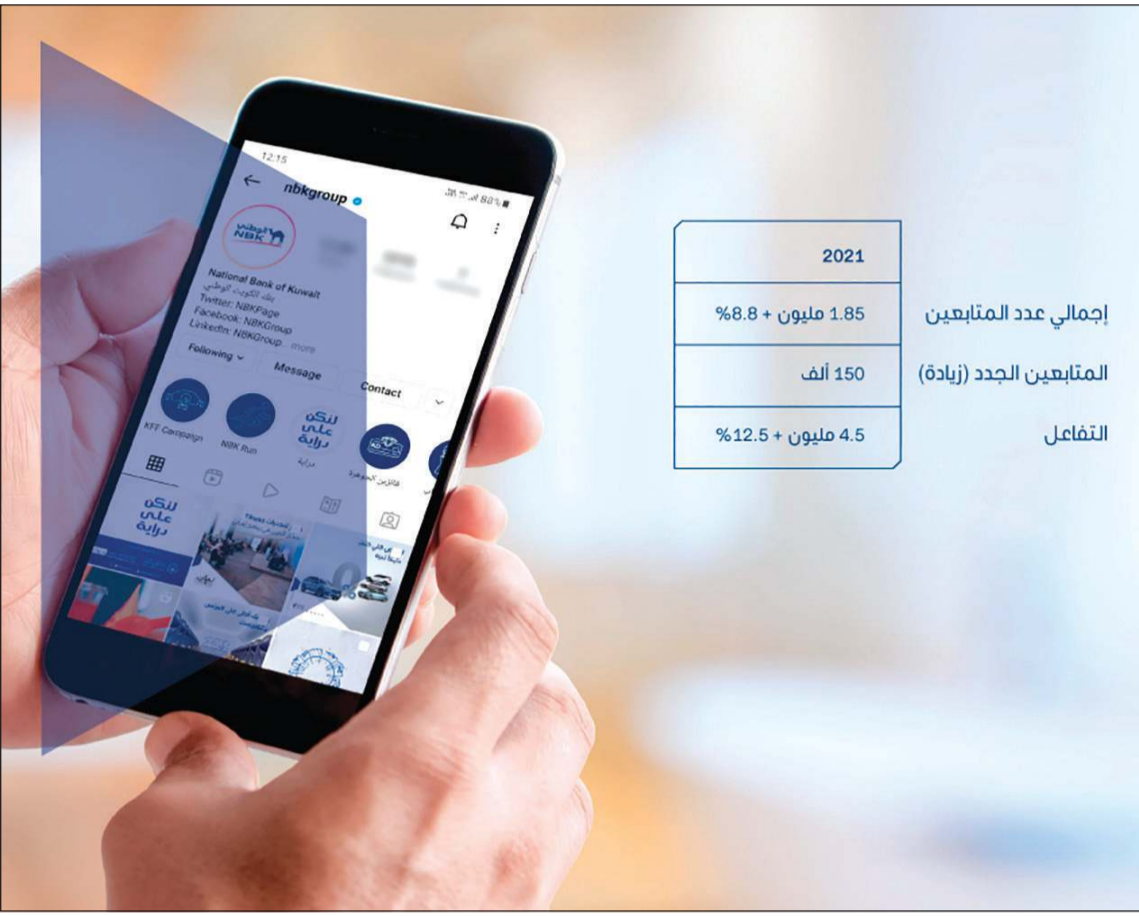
12:15
nbkgroup
88%
الوطني NBK
National Bank of Kuwait
بنك الكويت الوطني
Twitter: NBKPage
Facebook: NBKGroup
LinkedIn: NBKGroup... more
Following
Message
Contact
KFF Campaign
NBK Run
لنكن على دراية
دراية

| | 2021 |
|---|---|
| إجمالي عدد المتابعين | 1.85 مليون + 8.8% |
| المتابعين الجدد (زيادة) | 150 ألف |
| التفاعل | 4.5 مليون + 12.5% |